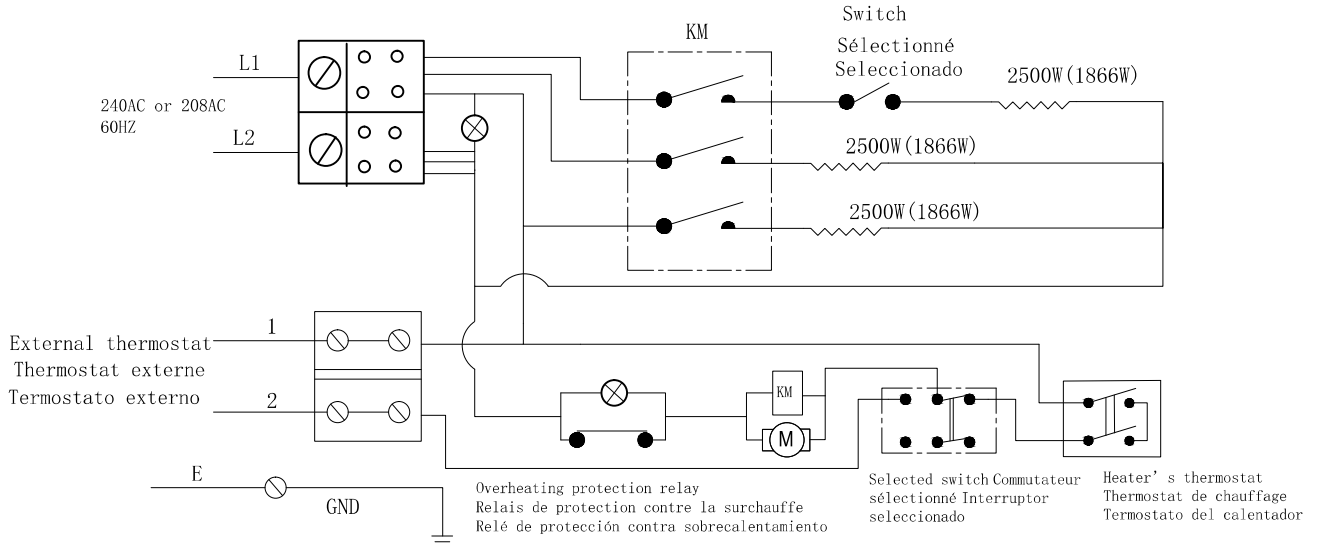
KM

Switch
Sélectionné
Seleccionado

L1

240AC or 208AC
60HZ

L2

2500W(1866W)

2500W(1866W)

2500W(1866W)

External thermostat
Thermostat externe
Termostato externo

1

2

KM

M

E

GND

Overheating protection relay
Relais de protection contre la surchauffe
Relé de protección contra sobrecalentamiento

Selected switch Commutateur sélectionné Interruptor seleccionado

Heater' s thermostat
Thermostat de chauffage
Termostato del calentador